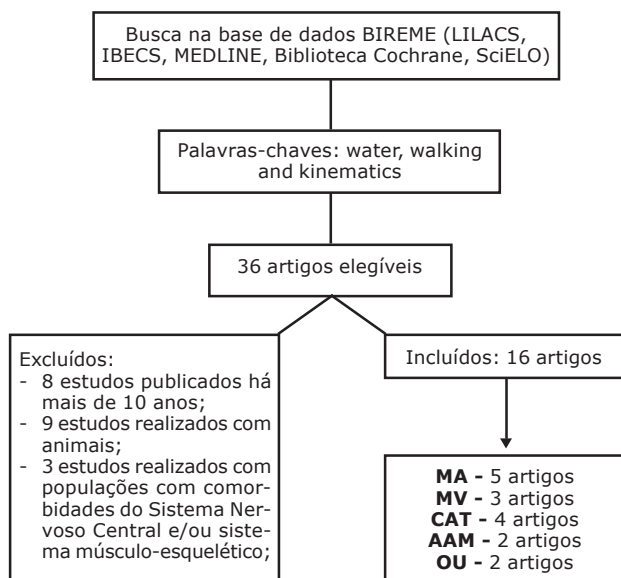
Busca na base de dados BIREME (LILACS, IBECS, MEDLINE, Biblioteca Cochrane, SciELO)

Palavras-chaves: water, walking and kinematics

36 artigos elegíveis

Excluídos:
- 8 estudos publicados há mais de 10 anos;
- 9 estudos realizados com animais;
- 3 estudos realizados com populações com comorbidades do Sistema Nervoso Central e/ou sistema músculo-esquelético;

Incluídos: 16 artigos

**MA -** 5 artigos
**MV -** 3 artigos
**CAT -** 4 artigos
**AAM -** 2 artigos
**OU -** 2 artigos